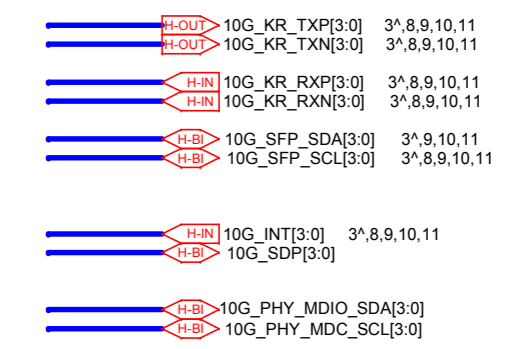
H-OUT 10G_KR_TXP[3:0] 3^,8,9,10,11
H-OUT 10G_KR_TXN[3:0] 3^,8,9,10,11

H-IN 10G_KR_RXP[3:0] 3^,8,9,10,11
H-IN 10G_KR_RXN[3:0] 3^,8,9,10,11

H-BI 10G_SFP_SDA[3:0] 3^,9,10,11
H-BI 10G_SFP_SCL[3:0] 3^,8,9,10,11

H-IN 10G_INT[3:0] 3^,8,9,10,11
H-BI 10G_SDP[3:0]

H-BI 10G_PHY_MDIO_SDA[3:0]
H-BI 10G_PHY_MDC_SCL[3:0]